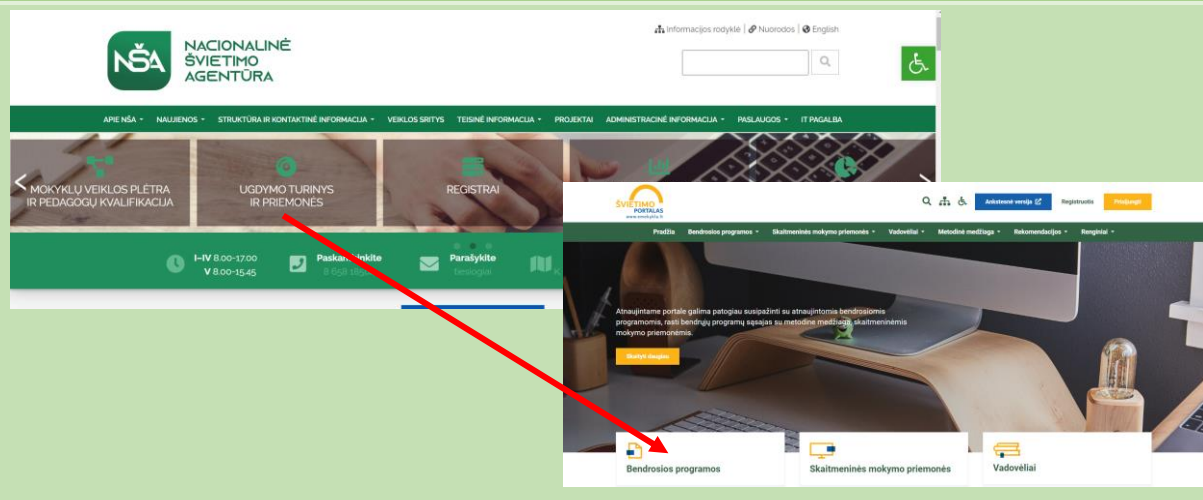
NŠA NACIONALINĖ ŠVIETIMO AGENTŪRA

Informacijos rodyklė | Nuorodos | English

APIE NŠA · NAUJIENOS · STRUKTŪRA IR KONTAKTINĖ INFORMACIJA · VEIKLOS SRITYS · TEISINĖ INFORMACIJA · PROJEKTAI · ADMINISTRACINĖ INFORMACIJA · PASLAUGOS · IT PAGALBA

MOKYKLŲ VEIKLOS PLĖTRA IR PEDAGOGŲ KVALIFIKACIJA

UGDYMO TURINYS IR PRIEMONĖS

REGISTRAI

I–IV 8.00–17.00
V 8.00–15.45

Paskambinkite
8 658 18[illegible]

Parašykite
tiesiogiai

ŠVIETIMO PORTALAS
www.emokykla.lt

Ankstesnė versija · Registruotis · Prisijungti

Pradžia · Bendrosios programos · Skaitmeninės mokymo priemonės · Vadovėliai · Metodinė medžiaga · Rekomendacijos · Renginiai

Atnaujintame portale galima patogiau susipažinti su atnaujintomis bendrosiomis programomis, rasti bendrųjų programų sąsajas su metodine medžiaga, skaitmeninėmis mokymo priemonėmis.

Skaityti daugiau

Bendrosios programos

Skaitmeninės mokymo priemonės

Vadovėliai